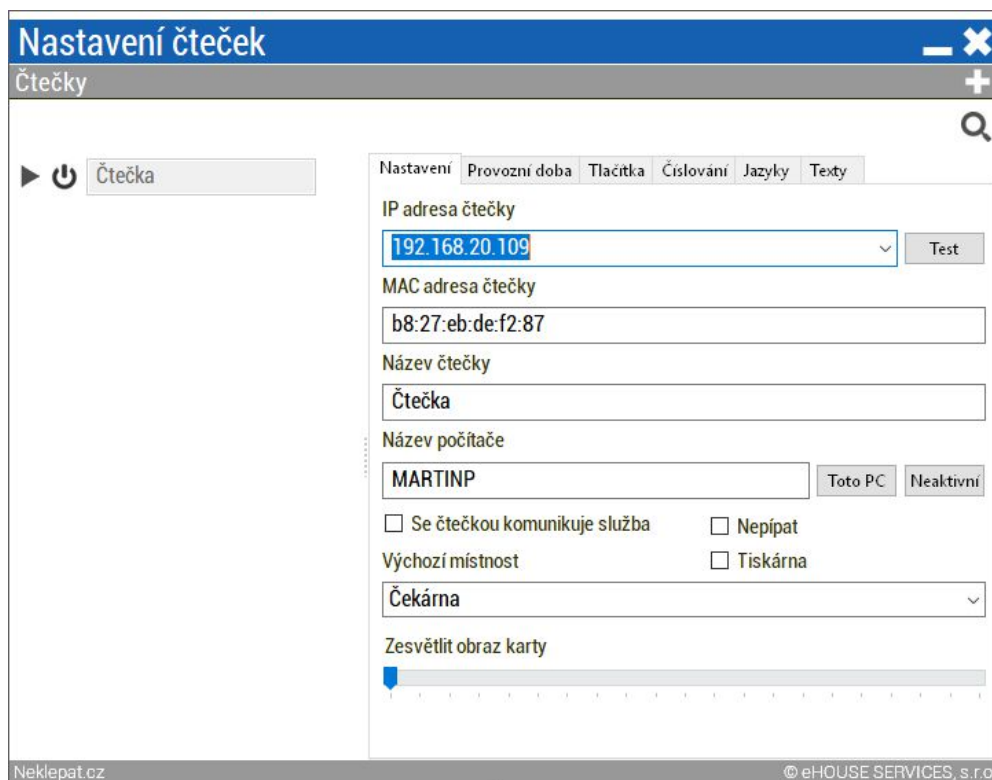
Nastavení čteček

Čtečky

Čtečka

Nastavení | Provozní doba | Tlačítka | Číslování | Jazyky | Texty

IP adresa čtečky

192.168.20.109

Test

MAC adresa čtečky

b8:27:eb:de:f2:87

Název čtečky

Čtečka

Název počítače

MARTINP

Toto PC

Neaktivní

Se čtečkou komunikuje služba

Nepípat

Výchozí místnost

Tiskárna

Čekárna

Zesvětlit obraz karty

Neklepat.cz

© eHOUSE SERVICES, s.r.o